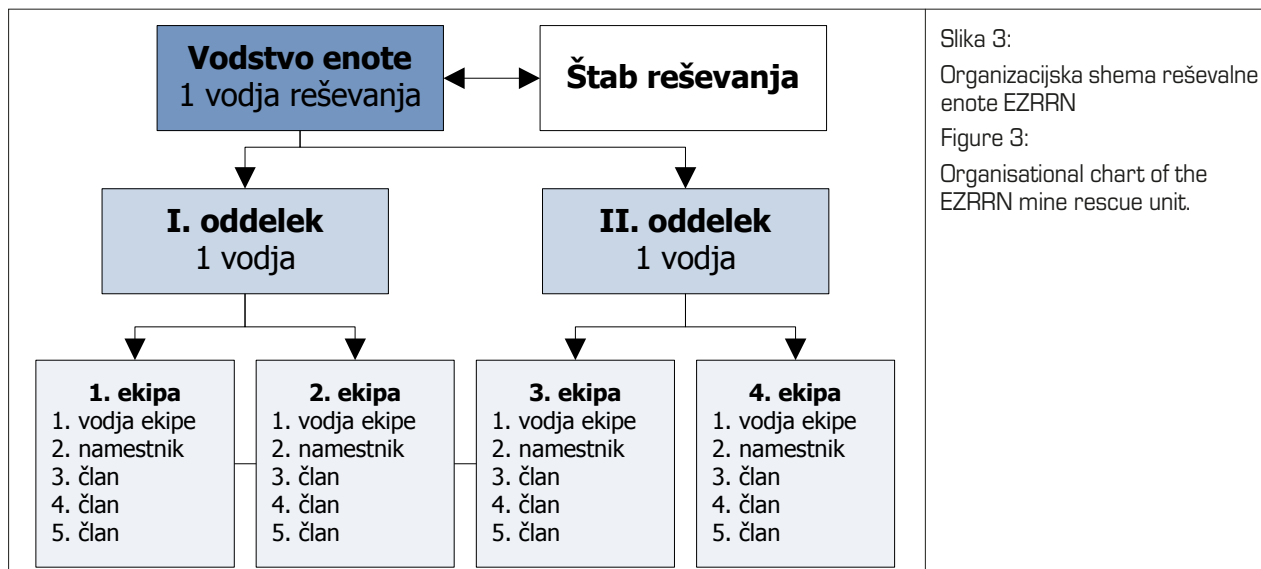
Vodstvo enote
1 vodja reševanja

Štab reševanja

I. oddelek
1 vodja

II. oddelek
1 vodja

1. ekipa
1. vodja ekipe
2. namestnik
3. član
4. član
5. član

2. ekipa
1. vodja ekipe
2. namestnik
3. član
4. član
5. član

3. ekipa
1. vodja ekipe
2. namestnik
3. član
4. član
5. član

4. ekipa
1. vodja ekipe
2. namestnik
3. član
4. član
5. član

Slika 3:

Organizacijska shema reševalne enote EZRRN

Figure 3:

Organisational chart of the EZRRN mine rescue unit.